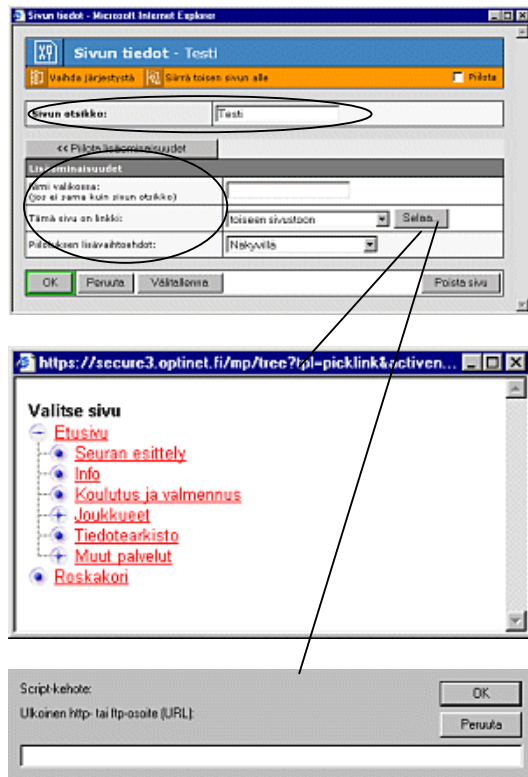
Sivun tiedot - Microsoft Internet Explorer

Sivun tiedot - Testi

Vaihda järjestystä  Siirrä toisen sivun alle  Piilota

Sivun otsikko: Testi

<< Piilota lisäominaisuudet

Lisäominaisuudet

Nimi valikossa: (jos ei sama kuin sivun otsikko)

Tämä sivu on linkki: toiseen sivustoon  Selaa...

Piilotuksen lisävaihtoehdot: Näkyvillä

OK  Peruuta  Välitallenna  Poista sivu

https://secure3.optinet.fi/mp/tree?tpl=picklink&activen...

Valitse sivu
Etusivu
Seuran esittely
Info
Koulutus ja valmennus
Joukkueet
Tiedotearkisto
Muut palvelut
Roskakori

Script-kehote:
Ulkoinen http- tai ftp-osoite (URL):
OK
Peruuta